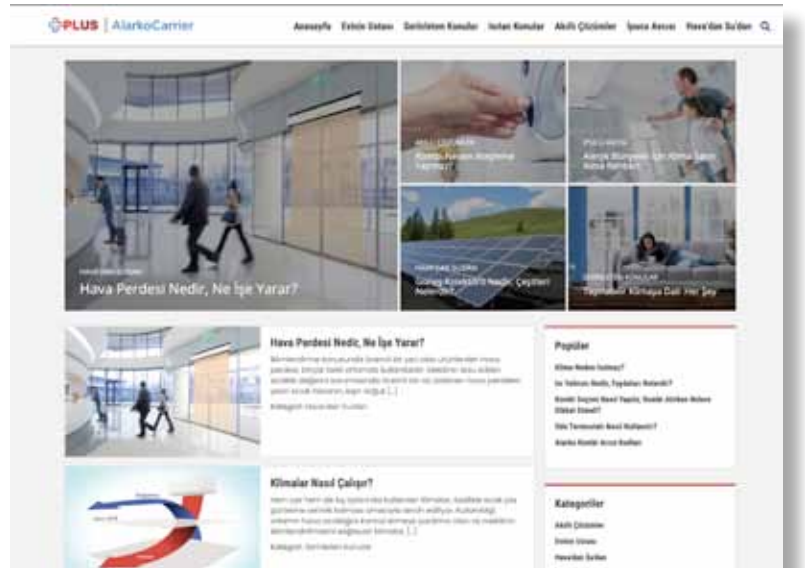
PLUS | AlarkoCarrier

Anasayfa Evinin Ustası Gerektirilen Konular İnsan Konuları Akıllı Çözümler İşveren Alarcası Hava'dan Su'dan

Hava Perdesi Nedir, Ne İşe Yarar?

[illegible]

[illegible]

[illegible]

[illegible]

Hava Perdesi Nedir, Ne İşe Yarar?

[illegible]

Kategori: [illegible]

Klimalar Nasıl Çalışır?

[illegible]

Kategori: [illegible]

Popüler

Klima Neden Isıtmaz?

Isı Yalıtımı Nedir, Faydaları Nelerdir?

Kombi Seçimi Nasıl Yapılır, Kombi Alırken Nelere Dikkat Edilmeli?

Oda Termostatı Nasıl Kullanılır?

Alarko Kombi Arıza Kodları

Kategoriler

Akıllı Çözümler

Evinin Ustası

Hava'dan Su'dan